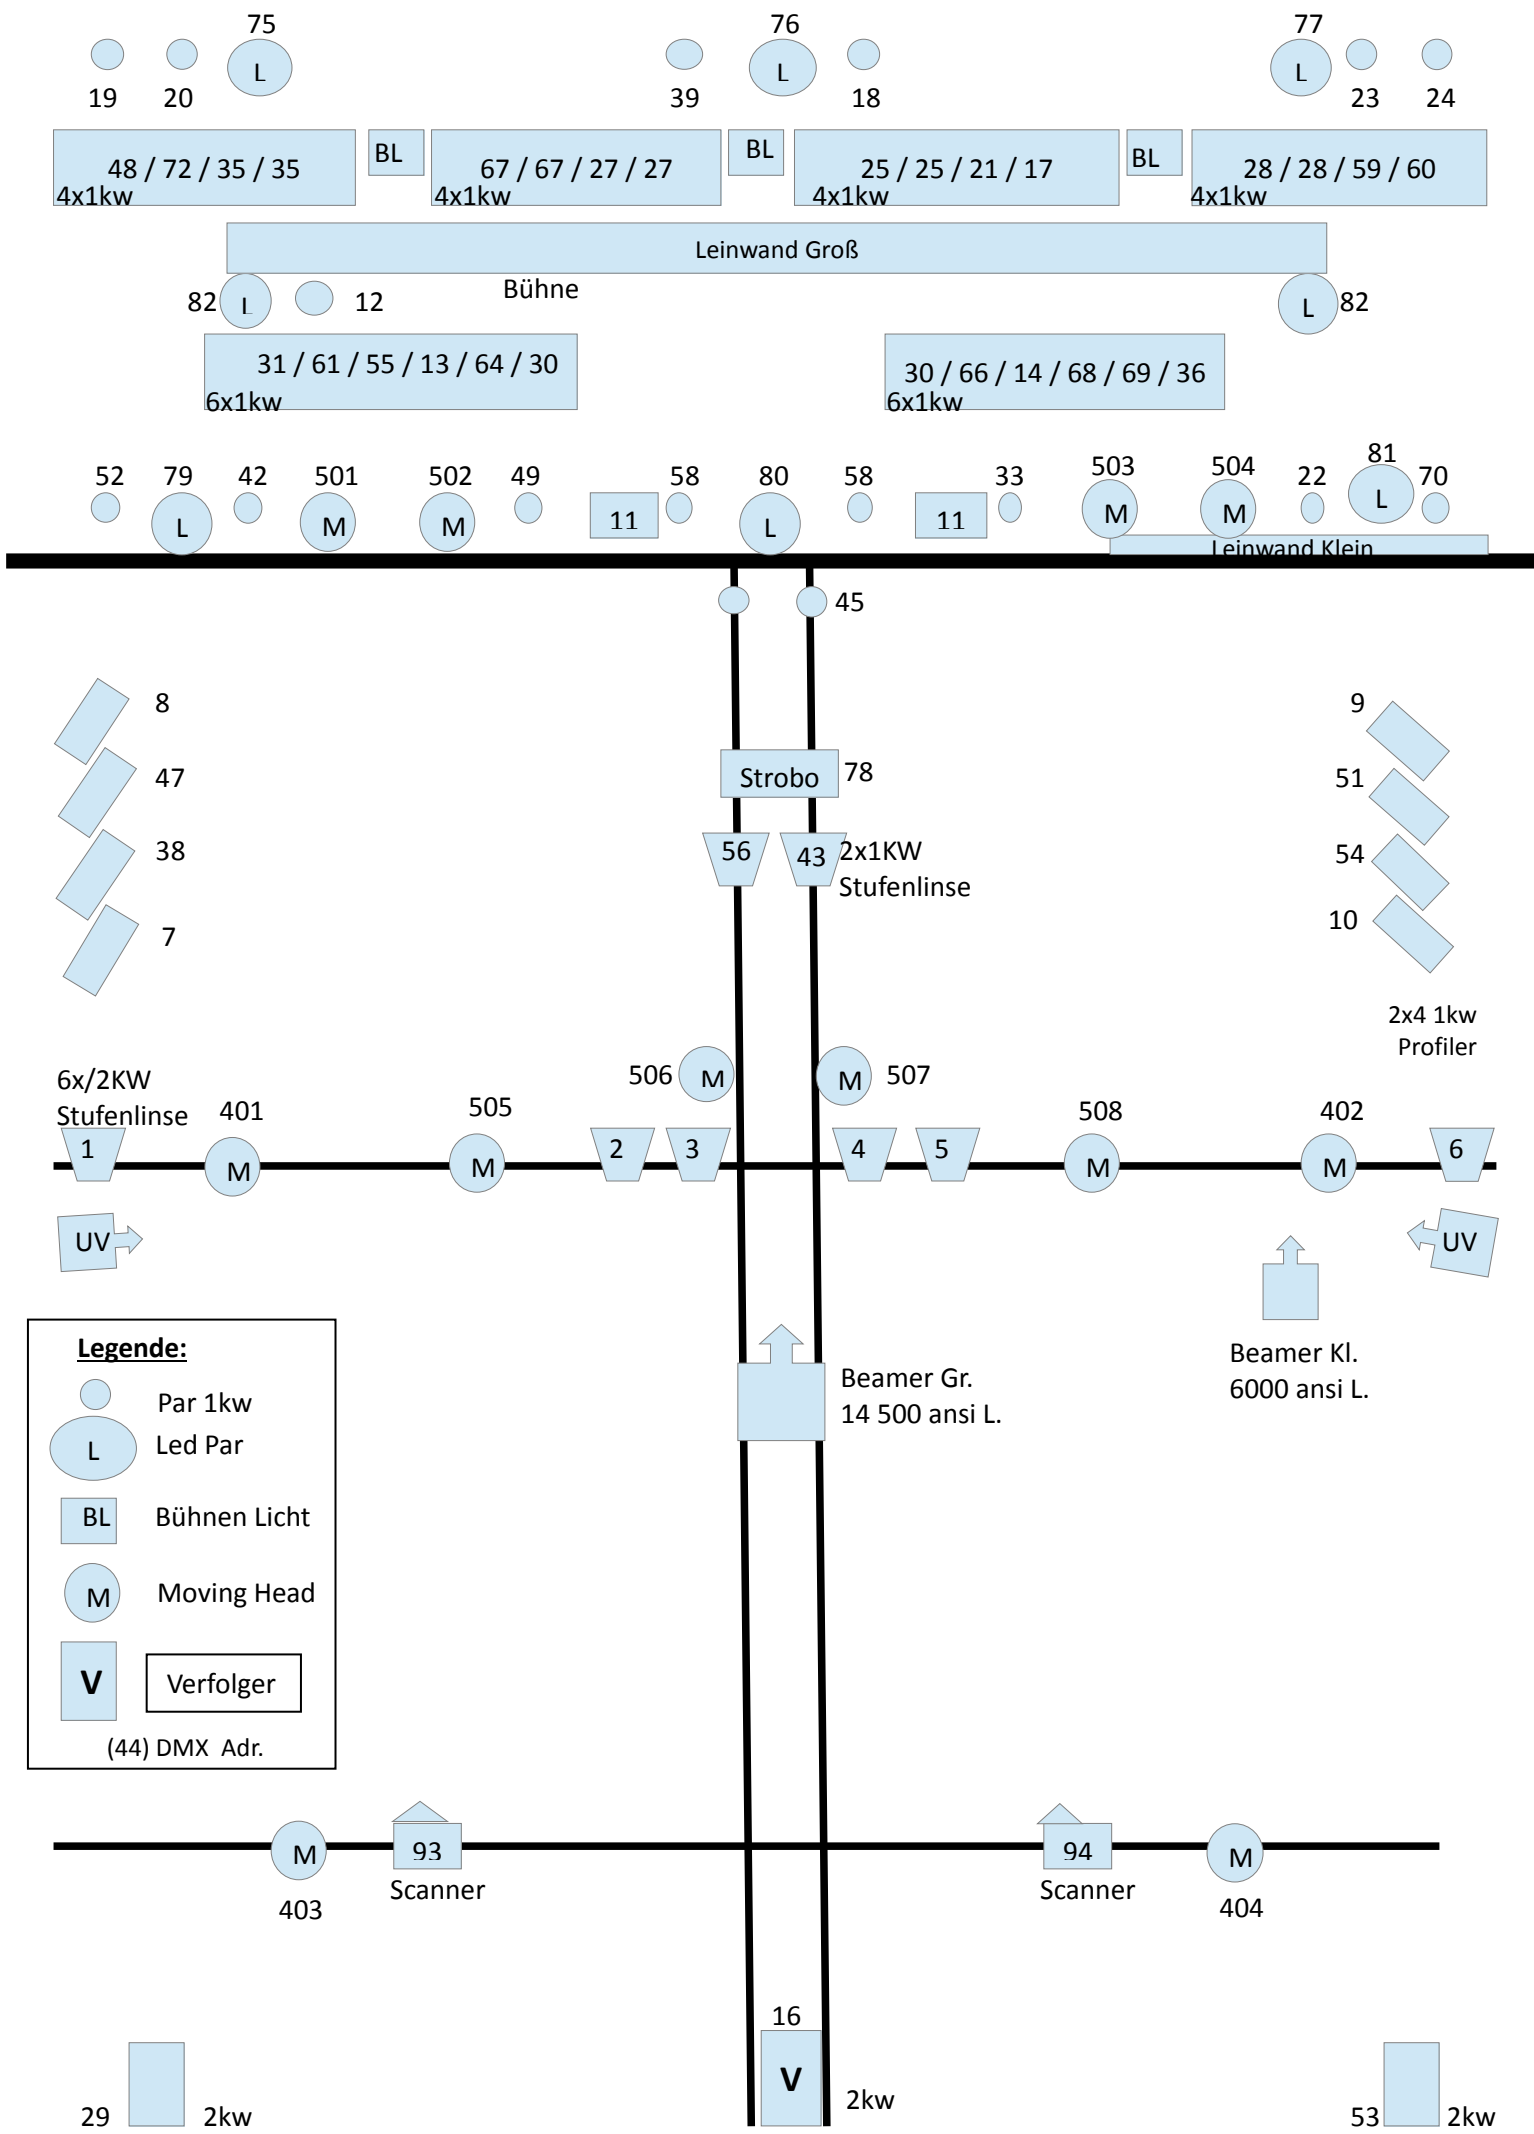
75 76 77
L L L
19 20 39 18 23 24

48 / 72 / 35 / 35
4x1kw
BL
67 / 67 / 27 / 27
4x1kw
BL
25 / 25 / 21 / 17
4x1kw
BL
28 / 28 / 59 / 60
4x1kw

Leinwand Groß

82 L 12 Bühne L 82

31 / 61 / 55 / 13 / 64 / 30
6x1kw

30 / 66 / 14 / 68 / 69 / 36
6x1kw

52 79 42 501 502 49 58 80 58 33 503 504 22 81 70
L M M 11 L 11 M M L
Leinwand Klein

45

8
47
38
7

Strobo 78
56 43 2x1KW
Stufenlinse

9
51
54
10

2x4 1kw
Profiler

506 M M 507

6x/2KW
Stufenlinse
401 505 508 402
1 M M 2 3 4 5 M M 6

UV UV

Beamer Gr.
14 500 ansi L.

Beamer Kl.
6000 ansi L.

Legende:
Par 1kw
L Led Par
BL Bühnen Licht
M Moving Head
V Verfolger
(44) DMX Adr.

M 93 94 M
403 Scanner Scanner 404

16
V
29 2kw 2kw 53 2kw